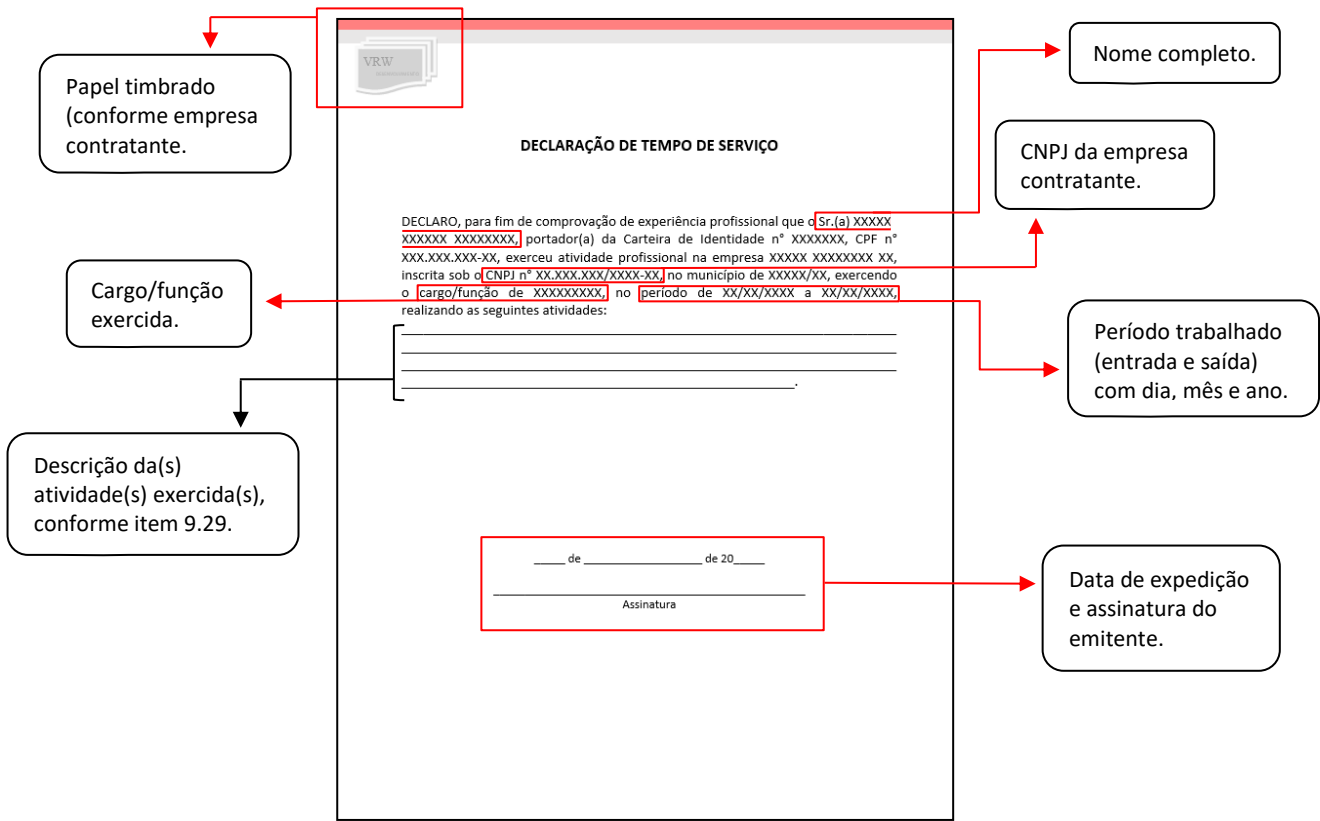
Papel timbrado (conforme empresa contratante.

VRW

Nome completo.

DECLARAÇÃO DE TEMPO DE SERVIÇO

CNPJ da empresa contratante.

DECLARO, para fim de comprovação de experiência profissional que o Sr.(a) XXXXX XXXXXX XXXXXXXX, portador(a) da Carteira de Identidade n° XXXXXXX, CPF n° XXX.XXX.XXX-XX, exerceu atividade profissional na empresa XXXXX XXXXXXXX XX, inscrita sob o CNPJ n° XX.XXX.XXX/XXXX-XX, no município de XXXXX/XX, exercendo o cargo/função de XXXXXXXXX, no período de XX/XX/XXXX a XX/XX/XXXX, realizando as seguintes atividades:

Cargo/função exercida.

Período trabalhado (entrada e saída) com dia, mês e ano.

Descrição da(s) atividade(s) exercida(s), conforme item 9.29.

_____ de __________________ de 20_____

Assinatura

Data de expedição e assinatura do emitente.